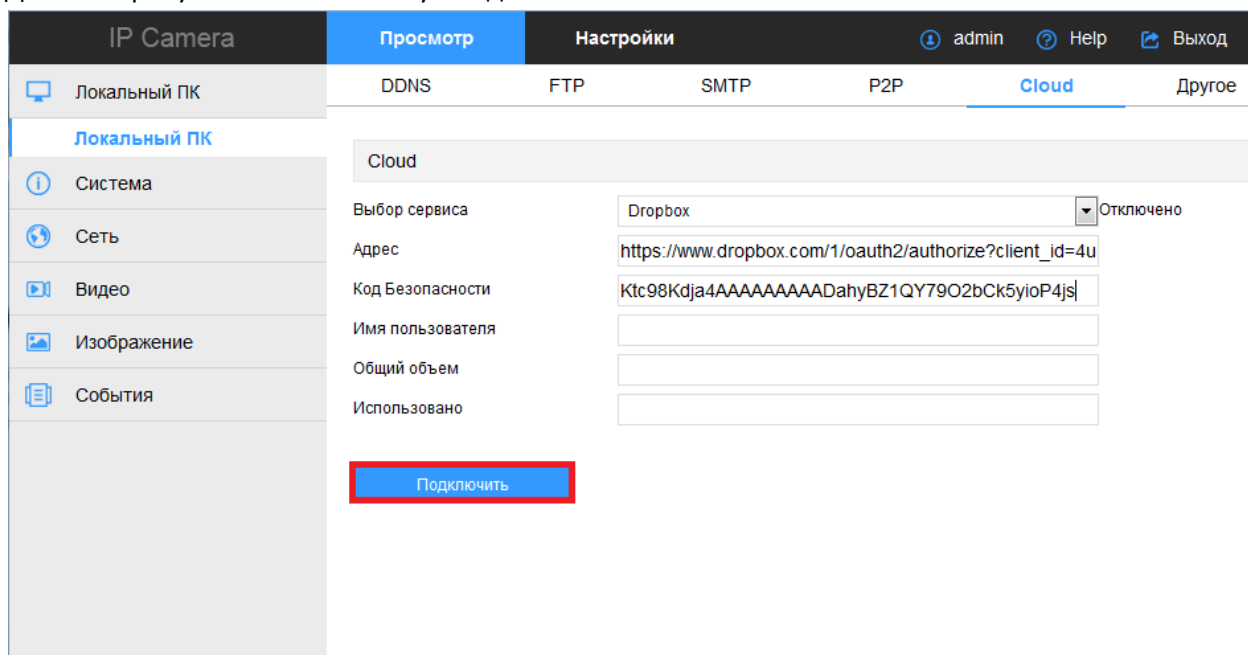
IP Camera

Просмотр

Настройки

admin

Help

Выход

Локальный ПК

Локальный ПК

Система

Сеть

Видео

Изображение

События

DDNS

FTP

SMTP

P2P

Cloud

Другое

Cloud

Выбор сервиса

Dropbox

Отключено

Адрес

https://www.dropbox.com/1/oauth2/authorize?client_id=4u

Код Безопасности

Ktc98Kdja4AAAAAAAADahyBZ1QY79O2bCk5yioP4js

Имя пользователя

Общий объем

Использовано

Подключить